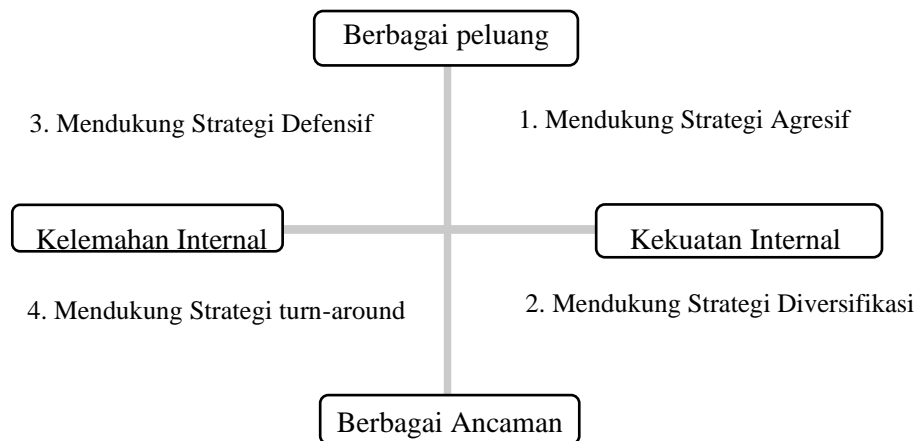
Berbagai peluang

3. Mendukung Strategi Defensif

1. Mendukung Strategi Agresif

Kelemahan Internal

Kekuatan Internal

4. Mendukung Strategi turn-around

2. Mendukung Strategi Diversifikasi

Berbagai Ancaman